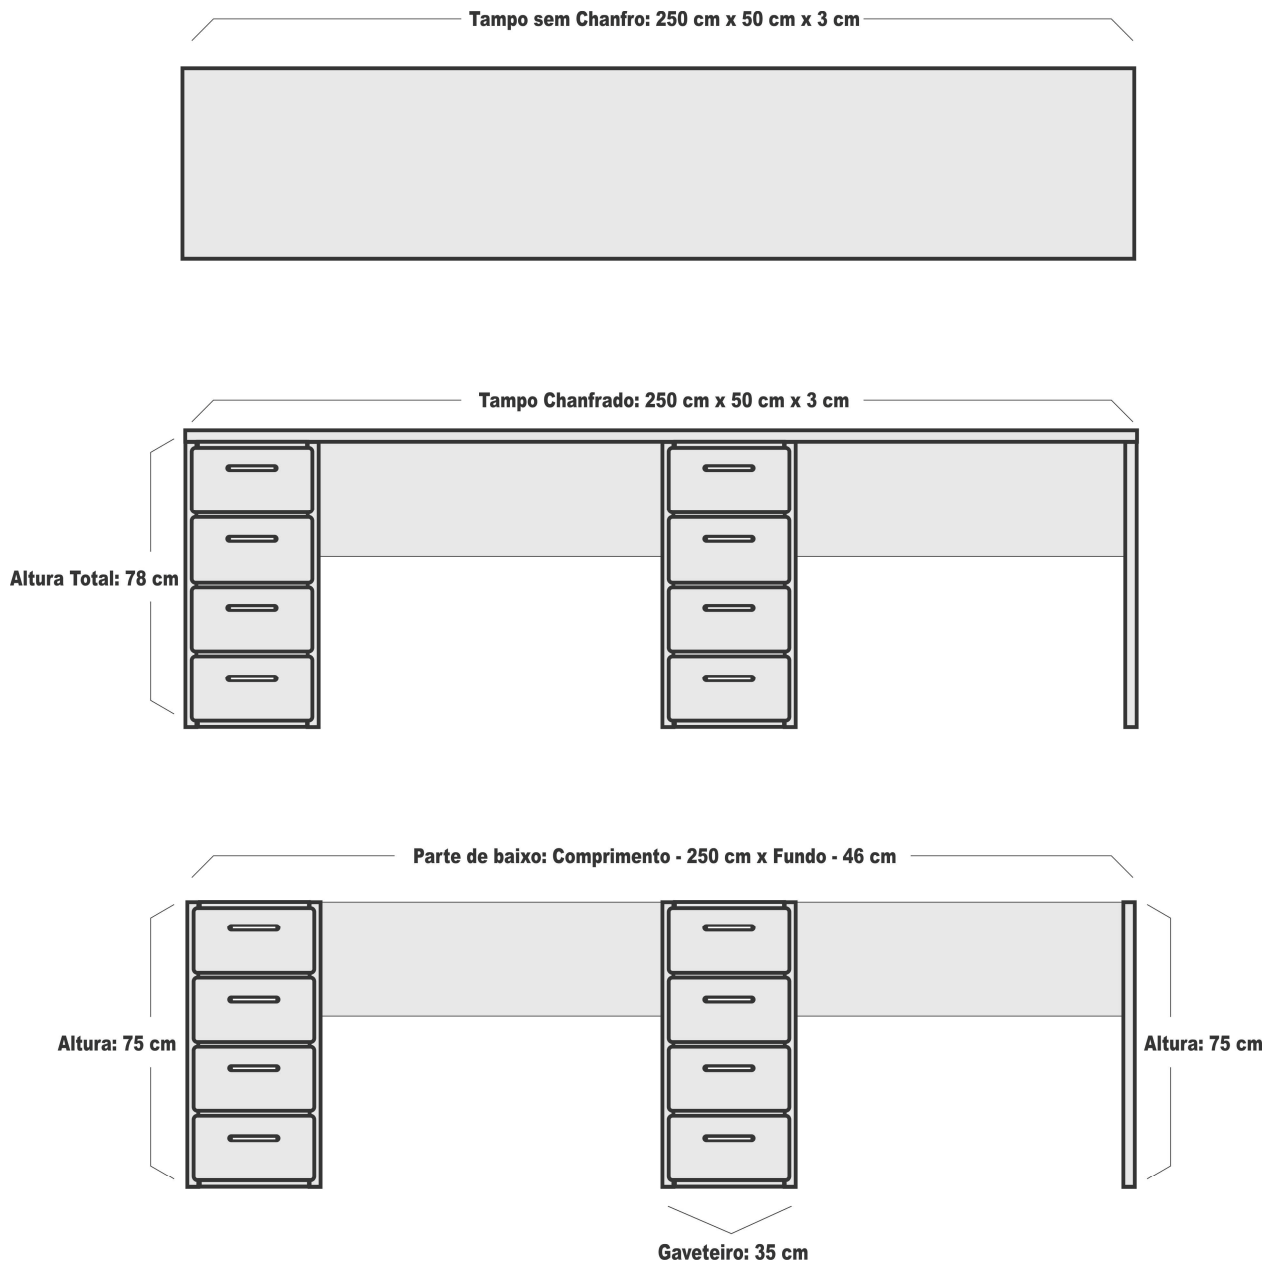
Tampo sem Chanfro: 250 cm x 50 cm x 3 cm

Tampo Chanfrado: 250 cm x 50 cm x 3 cm

Altura Total: 78 cm

Parte de baixo: Comprimento - 250 cm x Fundo - 46 cm

Altura: 75 cm

Altura: 75 cm

Gaveteiro: 35 cm